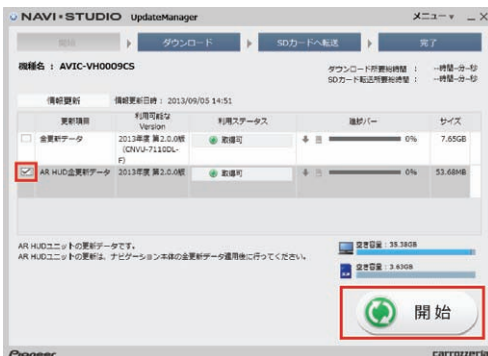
NAVI•STUDIO UpdateManager

メニュー ▾ — ✕

開始 ダウンロード SDカードへ転送 完了

機種名：AVIC-VH0009CS

ダウンロード所要時間： --時間--分--秒
SDカード転送所要時間： --時間--分--秒

情報更新 情報更新日時：2013/09/05 14:51

| | 更新項目 | 利用可能なVersion | 利用ステータス | 進捗バー | サイズ |
|---|---|---|---|---|---|
| ☐ | 全更新データ | 2013年度 第2.0.0版 (CNVU-7110DL-F) | 取得可 | 0% | 7.65GB |
| ☑ | AR HUD全更新データ | 2013年度 第2.0.0版 | 取得可 | 0% | 53.68MB |

AR HUDユニットの更新データです。
AR HUDユニットの更新は、ナビゲーション本体の全更新データ適用後に行ってください。

空き容量：35.38GB

空き容量：3.63GB

開始

Pioneer

carrozzeria